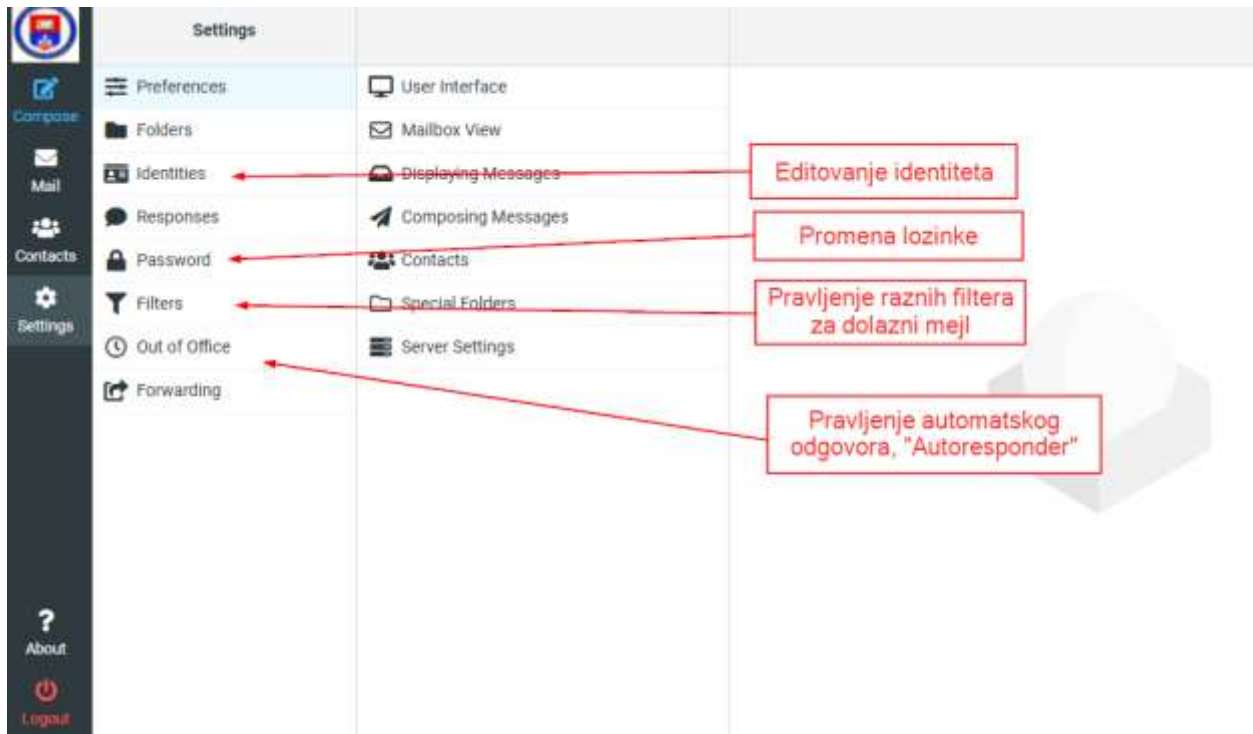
Compose
Mail
Contacts
Settings
About
Logout

Settings

Preferences
Folders
Identities
Responses
Password
Filters
Out of Office
Forwarding

User Interface
Mailbox View
Displaying Messages
Composing Messages
Contacts
Special Folders
Server Settings

Editovanje identiteta

Promena lozinke

Pravljenje raznih filtera za dolazni mejl

Pravljenje automatskog odgovora, "Autoresponder"